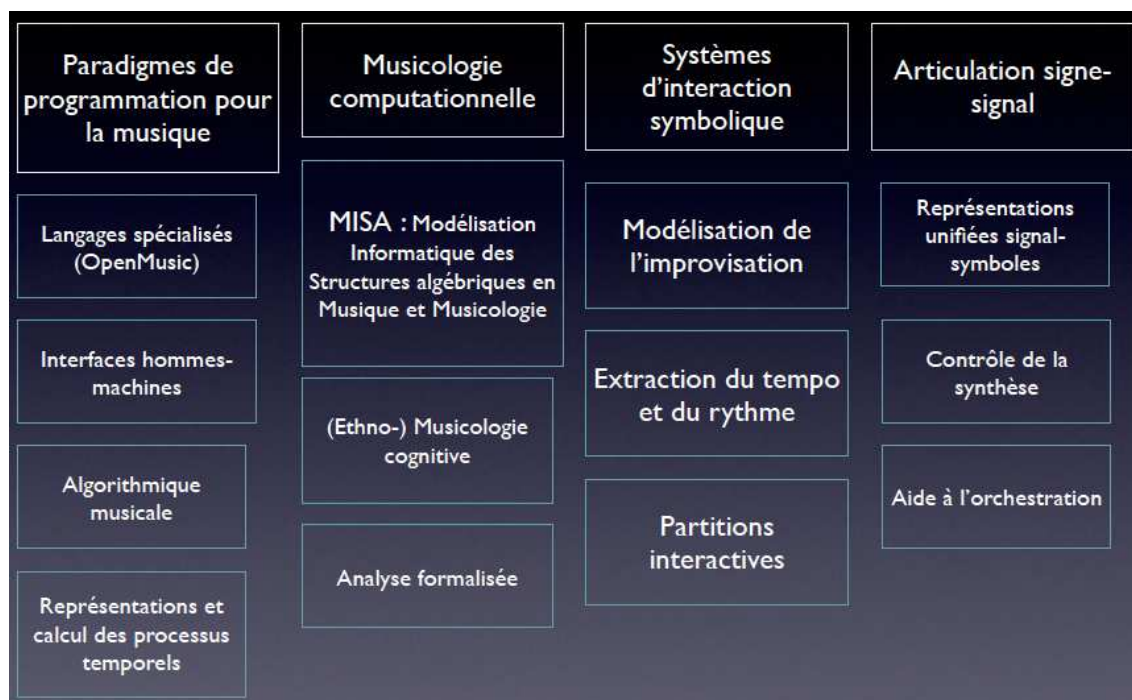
Paradigmes de programmation pour la musique

Langages spécialisés (OpenMusic)

Interfaces hommes-machines

Algorithmique musicale

Représentations et calcul des processus temporels

Musicologie computationnelle

MISA : Modélisation Informatique des Structures algébriques en Musique et Musicologie

(Ethno-) Musicologie cognitive

Analyse formalisée

Systèmes d'interaction symbolique

Modélisation de l'improvisation

Extraction du tempo et du rythme

Partitions interactives

Articulation signe-signal

Représentations unifiées signal-symboles

Contrôle de la synthèse

Aide à l'orchestration